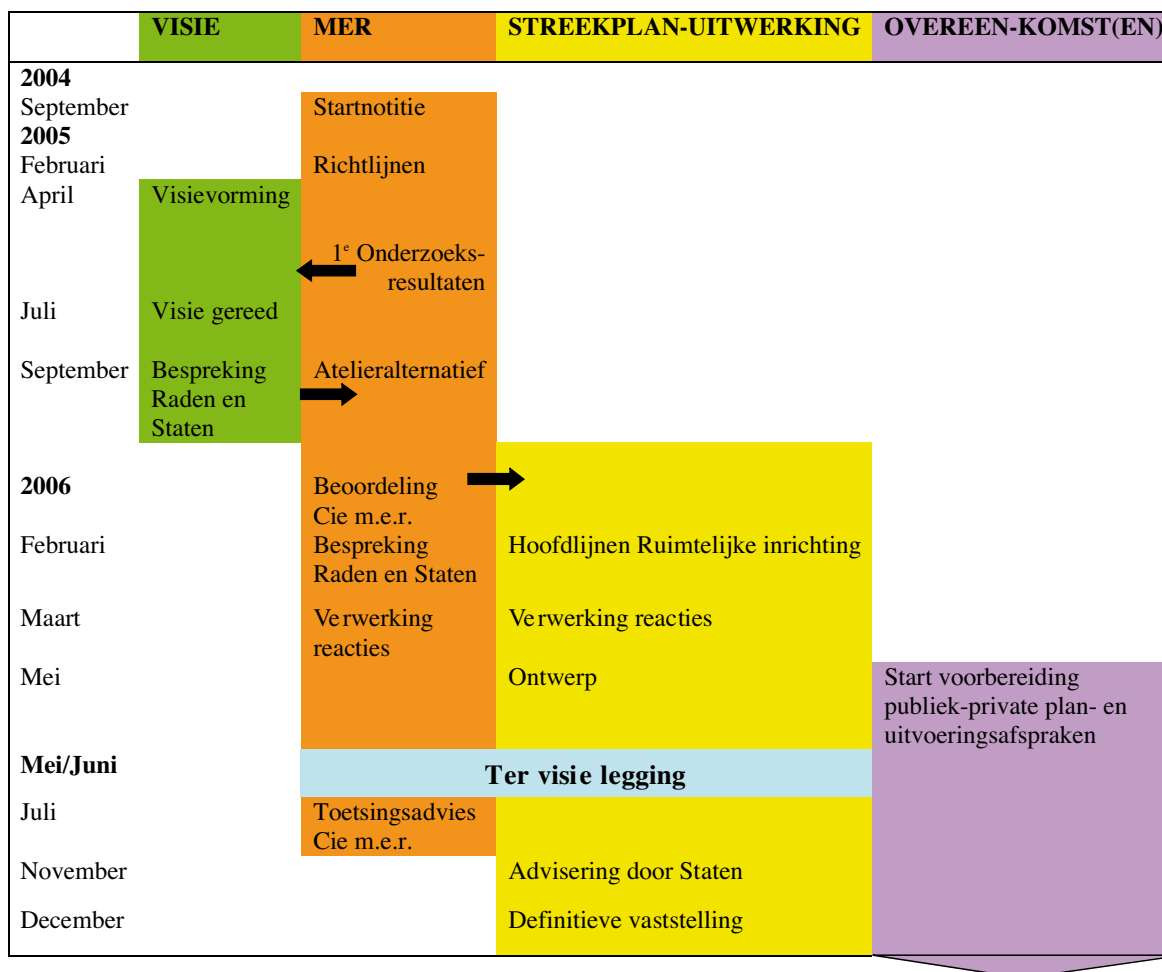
| | VISIE | MER | STREEKPLAN-UITWERKING | OVEREEN-KOMST(EN) |
|---|---|---|---|---|
| **2004** | | | | |
| September | | Startnotitie | | |
| **2005** | | | | |
| Februari | | Richtlijnen | | |
| April | Visievorming | | | |
| | | $1^e$ Onderzoeksresultaten | | |
| Juli | Visie gereed | | | |
| September | Bespreking Raden en Staten | Atelieralternatief | | |
| **2006** | | Beoordeling Cie m.e.r. | | |
| Februari | | Bespreking Raden en Staten | Hoofdlijnen Ruimtelijke inrichting | |
| Maart | | Verwerking reacties | Verwerking reacties | |
| Mei | | | Ontwerp | Start voorbereiding publiek-private plan- en uitvoeringsafspraken |
| **Mei/Juni** | | **Ter visie legging** | | |
| Juli | | Toetsingsadvies Cie m.e.r. | | |
| November | | | Advisering door Staten | |
| December | | | Definitieve vaststelling | |